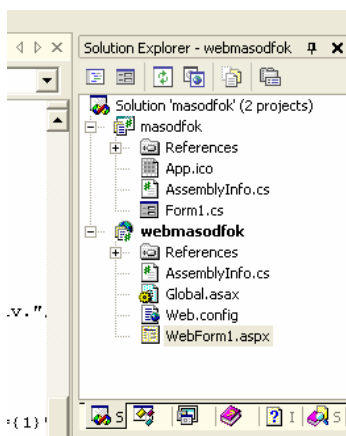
Solution Explorer - webmasodfok

Solution 'masodfok' (2 projects)
masodfok
References
App.ico
AssemblyInfo.cs
Form1.cs
webmasodfok
References
AssemblyInfo.cs
Global.asax
Web.config
WebForm1.aspx

.v.".

:{1}'

S
I
S